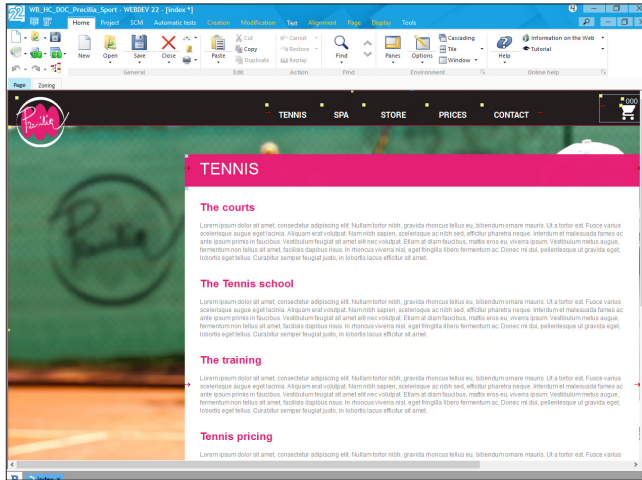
WB_HC_DOC_Precilia_Sport - WEBDEV 22 - [index *]

Home Project SCM Automatic tests Creation Modification Text Alignment Page Display Tools

New Open Save Close
General

Paste Cut Copy Duplicate
Edit

Cancel Restore Replay
Action

Find
Find

Panes Options Cascading Tile Window
Environment

Help Information on the Web Tutorial
Online help

Page Zoning

TENNIS SPA STORE PRICES CONTACT

000

TENNIS

The courts

Lorem ipsum dolor sit amet, consectetur adipiscing elit. Nullam tortor nibh, gravida rhoncus tellus eu, bibendum ornare mauris. Ut a tortor est. Fusce varius scelerisque augue eget lacinia. Aliquam erat volutpat. Nam nibh sapien, scelerisque ac nibh sed, efficitur pharetra neque. Interdum et malesuada fames ac ante ipsum primis in faucibus. Vestibulum feugiat sit amet elit nec volutpat. Etiam at diam faucibus, mattis eros eu, viverra ipsum. Vestibulum metus augue, fermentum non tellus sit amet, facilisis dapibus risus. In rhoncus viverra nisl, eget fringilla libero fermentum ac. Donec mi dui, pellentesque ut gravida eget, lobortis eget tellus. Curabitur semper feugiat justo, in lobortis lacus efficitur sit amet.

The Tennis school

Lorem ipsum dolor sit amet, consectetur adipiscing elit. Nullam tortor nibh, gravida rhoncus tellus eu, bibendum ornare mauris. Ut a tortor est. Fusce varius scelerisque augue eget lacinia. Aliquam erat volutpat. Nam nibh sapien, scelerisque ac nibh sed, efficitur pharetra neque. Interdum et malesuada fames ac ante ipsum primis in faucibus. Vestibulum feugiat sit amet elit nec volutpat. Etiam at diam faucibus, mattis eros eu, viverra ipsum. Vestibulum metus augue, fermentum non tellus sit amet, facilisis dapibus risus. In rhoncus viverra nisl, eget fringilla libero fermentum ac. Donec mi dui, pellentesque ut gravida eget, lobortis eget tellus. Curabitur semper feugiat justo, in lobortis lacus efficitur sit amet.

The training

Lorem ipsum dolor sit amet, consectetur adipiscing elit. Nullam tortor nibh, gravida rhoncus tellus eu, bibendum ornare mauris. Ut a tortor est. Fusce varius scelerisque augue eget lacinia. Aliquam erat volutpat. Nam nibh sapien, scelerisque ac nibh sed, efficitur pharetra neque. Interdum et malesuada fames ac ante ipsum primis in faucibus. Vestibulum feugiat sit amet elit nec volutpat. Etiam at diam faucibus, mattis eros eu, viverra ipsum. Vestibulum metus augue, fermentum non tellus sit amet, facilisis dapibus risus. In rhoncus viverra nisl, eget fringilla libero fermentum ac. Donec mi dui, pellentesque ut gravida eget, lobortis eget tellus. Curabitur semper feugiat justo, in lobortis lacus efficitur sit amet.

Tennis pricing

Lorem ipsum dolor sit amet, consectetur adipiscing elit. Nullam tortor nibh, gravida rhoncus tellus eu, bibendum ornare mauris. Ut a tortor est. Fusce varius

Index